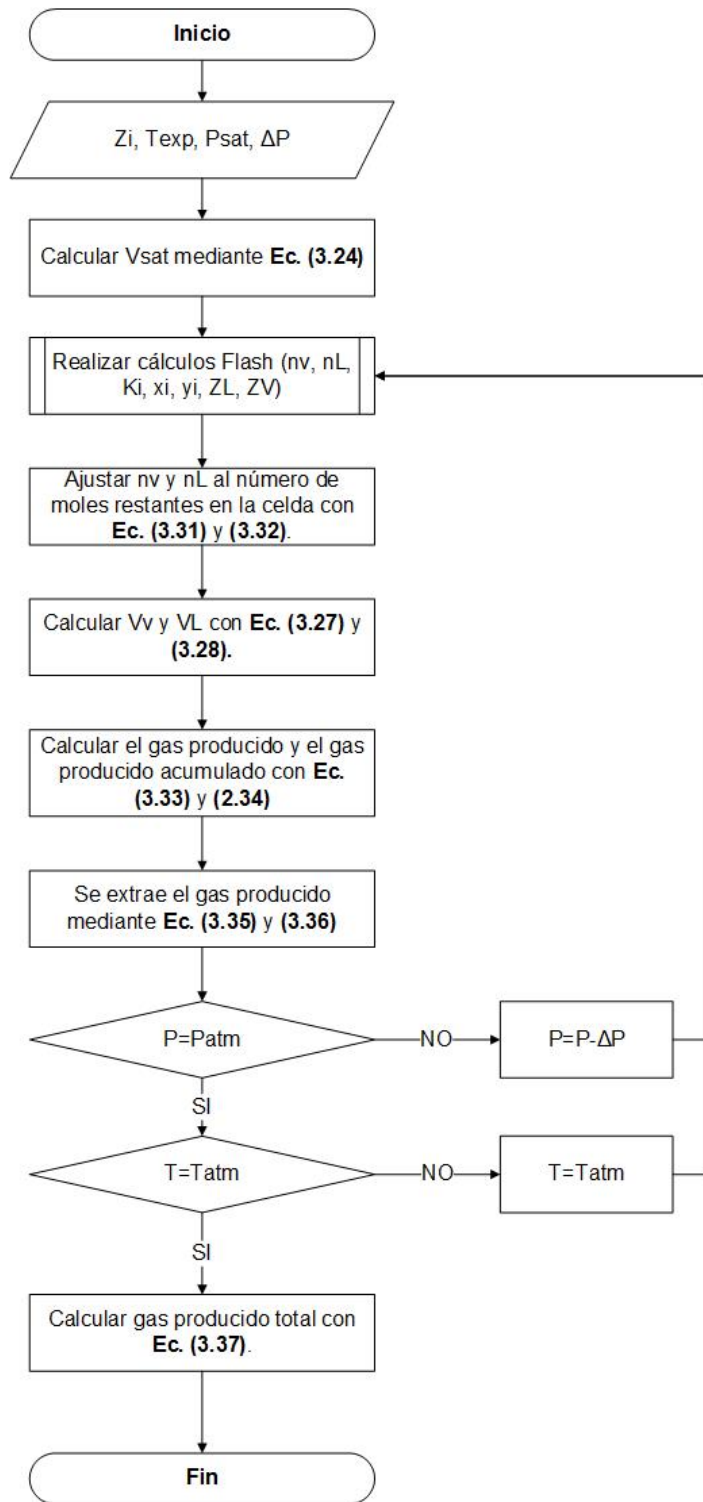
Inicio

Zi, Texp, Psat, ΔP

Calcular Vsat mediante **Ec. (3.24)**

Realizar cálculos Flash (nv, nL, Ki, xi, yi, ZL, ZV)

Ajustar nv y nL al número de moles restantes en la celda con **Ec. (3.31)** y **(3.32)**.

Calcular Vv y VL con **Ec. (3.27)** y **(3.28).**

Calcular el gas producido y el gas producido acumulado con **Ec. (3.33)** y **(2.34)**

Se extrae el gas producido mediante **Ec. (3.35)** y **(3.36)**

P=Patm

NO

P=P-ΔP

SI

T=Tatm

NO

T=Tatm

SI

Calcular gas producido total con **Ec. (3.37)**.

Fin